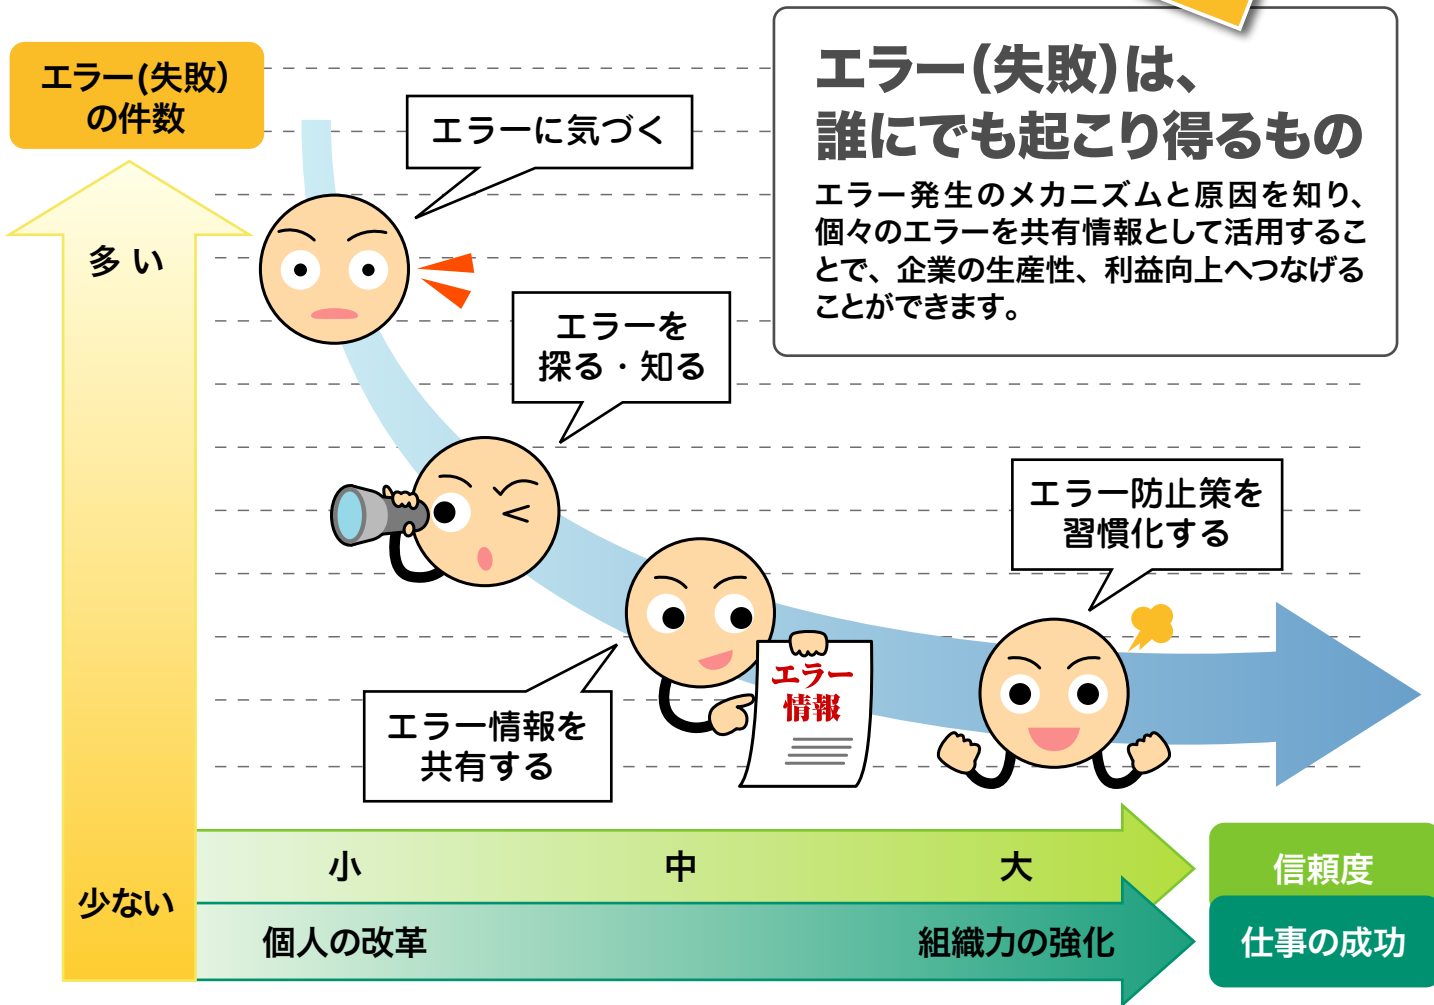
エラー(失敗)の件数

多い

少ない

エラー(失敗)は、誰にでも起こり得るもの

エラー発生のメカニズムと原因を知り、個々のエラーを共有情報として活用することで、企業の生産性、利益向上へつなげることができます。

エラーに気づく

エラーを探る・知る

エラー情報を共有する

エラー情報

エラー防止策を習慣化する

小

中

大

信頼度

個人の改革

組織力の強化

仕事の成功